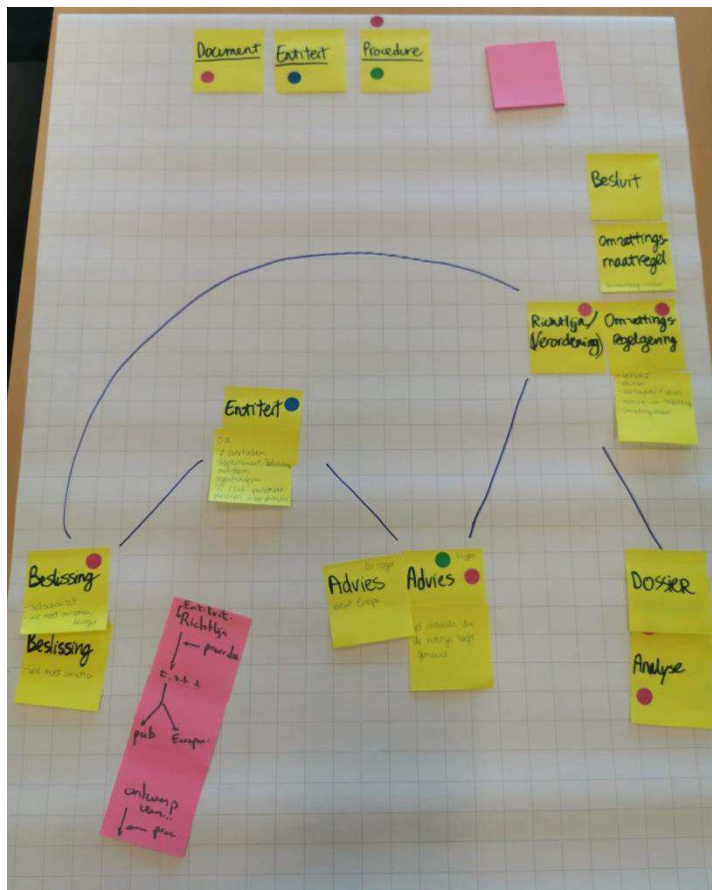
Document

Entiteit

Procedure

Besluit

Omzettings-maatregel

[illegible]

Richtlijn/ Verordening

Omzettings-regelgeving

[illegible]

Entiteit

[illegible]

Beslissing

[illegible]

Beslissing

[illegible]

Ent-Ent-Richtlijn

procedure

E-E-E

pub

Europ-

ontwerp van..

proc

Advies

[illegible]

Advies

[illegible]

Dossier

Analyse